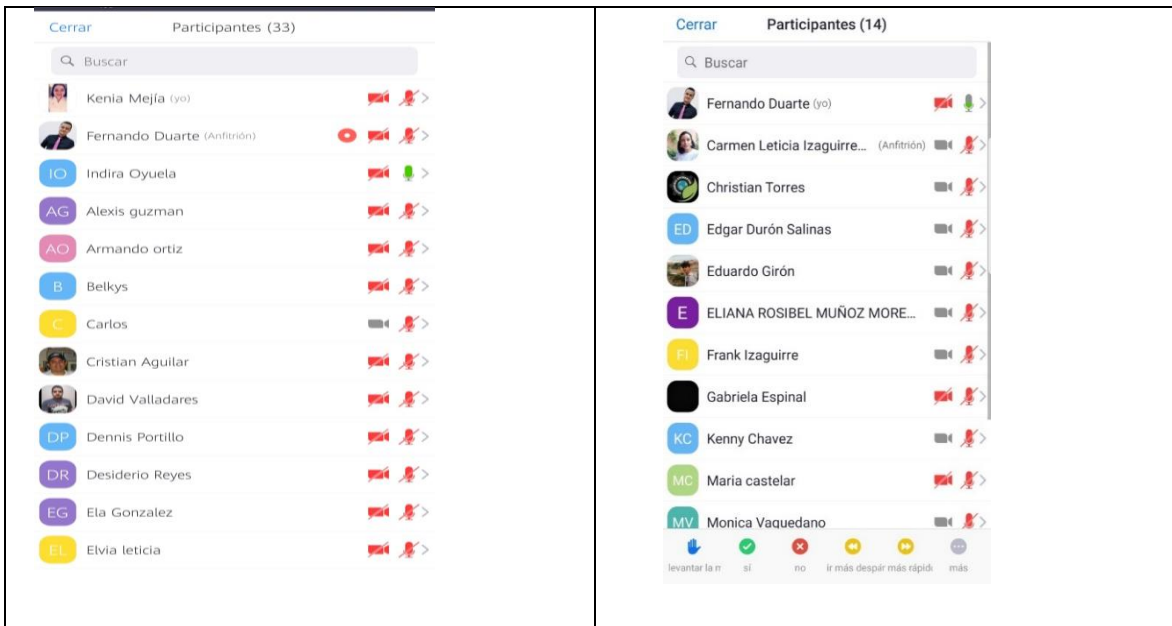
Cerrar Participantes (33)

Buscar

Kenia Mejía (yo)

Fernando Duarte (Anfitrión)

IO Indira Oyuela

AG Alexis guzman

AO Armando ortiz

B Belkys

C Carlos

Cristian Aguilar

David Valladares

DP Dennis Portillo

DR Desiderio Reyes

EG Ela Gonzalez

EL Elvia leticia

Cerrar Participantes (14)

Buscar

Fernando Duarte (yo)

Carmen Leticia Izaguirre... (Anfitrión)

Christian Torres

ED Edgar Durón Salinas

Eduardo Girón

E ELIANA ROSIBEL MUÑOZ MORE...

FI Frank Izaguirre

Gabriela Espinal

KC Kenny Chavez

MC Maria castelar

MV Monica Vaquedano

levantar la m sí no ir más despa ir más rápido más